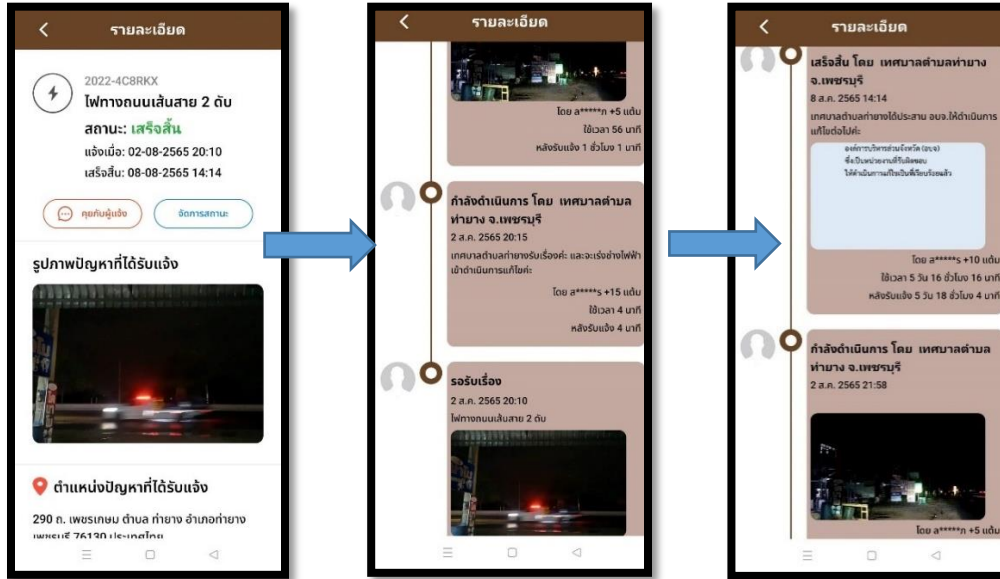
รายละเอียด

2022-4C8RKX
ไฟทางถนนเส้นสาย 2 ดับ
สถานะ: เสร็จสิ้น
แจ้งเมื่อ: 02-08-2565 20:10
เสร็จสิ้น: 08-08-2565 14:14

คุยกับผู้แจ้ง
จัดการสถานะ

รูปภาพปัญหาที่ได้รับแจ้ง

ตำแหน่งปัญหาที่ได้รับแจ้ง
290 ถ. เพชรเกษม ตำบล ท่ายาง อำเภอท่ายาง เพชรบุรี 76130 ประเทศไทย

รายละเอียด

โดย a*****n +5 แต้ม
ใช้เวลา 56 นาที
หลังรับแจ้ง 1 ชั่วโมง 1 นาที

กำลังดำเนินการ โดย เทศบาลตำบลท่ายาง จ.เพชรบุรี
2 ส.ค. 2565 20:15
เทศบาลตำบลท่ายางรับเรื่องค่ะ และจะเร่งช่างไฟฟ้าเข้าดำเนินการแก้ไขค่ะ
โดย a*****s +15 แต้ม
ใช้เวลา 4 นาที
หลังรับแจ้ง 4 นาที

รอรับเรื่อง
2 ส.ค. 2565 20:10
ไฟทางถนนเส้นสาย 2 ดับ

รายละเอียด

เสร็จสิ้น โดย เทศบาลตำบลท่ายาง จ.เพชรบุรี
8 ส.ค. 2565 14:14
เทศบาลตำบลท่ายางได้ประสาน อบจ.ให้ดำเนินการแก้ไขต่อไปค่ะ
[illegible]
โดย a*****s +10 แต้ม
ใช้เวลา 5 วัน 16 ชั่วโมง 16 นาที
หลังรับแจ้ง 5 วัน 18 ชั่วโมง 4 นาที

กำลังดำเนินการ โดย เทศบาลตำบลท่ายาง จ.เพชรบุรี
2 ส.ค. 2565 21:58
โดย a*****n +5 แต้ม